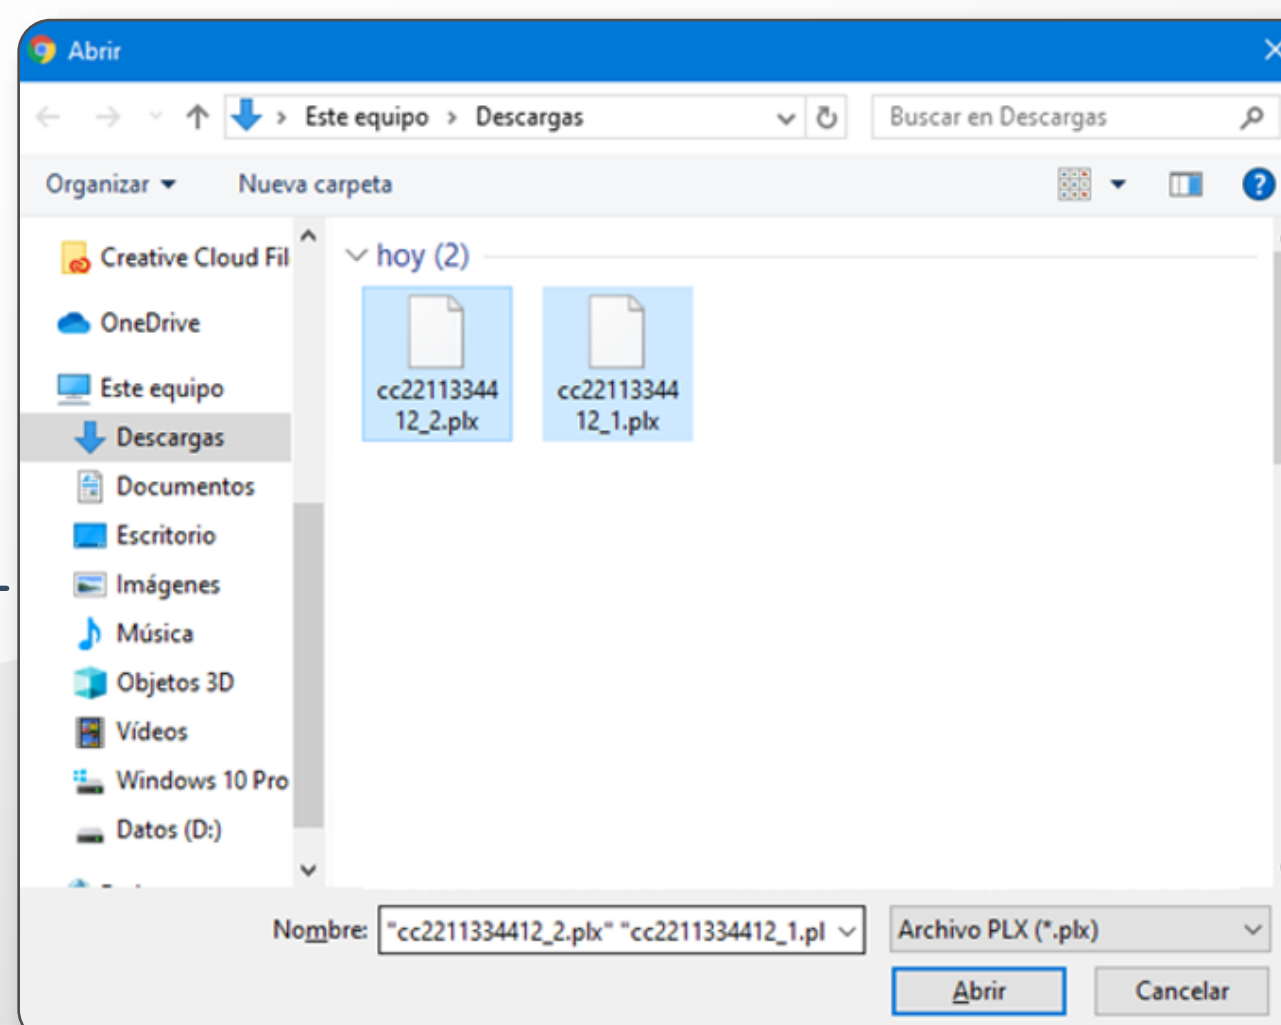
Abrir

Este equipo > Descargas

Buscar en Descargas

Organizar ▾

Nueva carpeta

Creative Cloud Fil

OneDrive

Este equipo

Descargas

Documentos

Escritorio

Imágenes

Música

Objetos 3D

Vídeos

Windows 10 Pro

Datos (D:)

hoy (2)

cc2211334412_2.plx

cc2211334412_1.plx

Nombre: "cc2211334412_2.plx" "cc2211334412_1.pl

Archivo PLX (*.plx)

Abrir

Cancelar